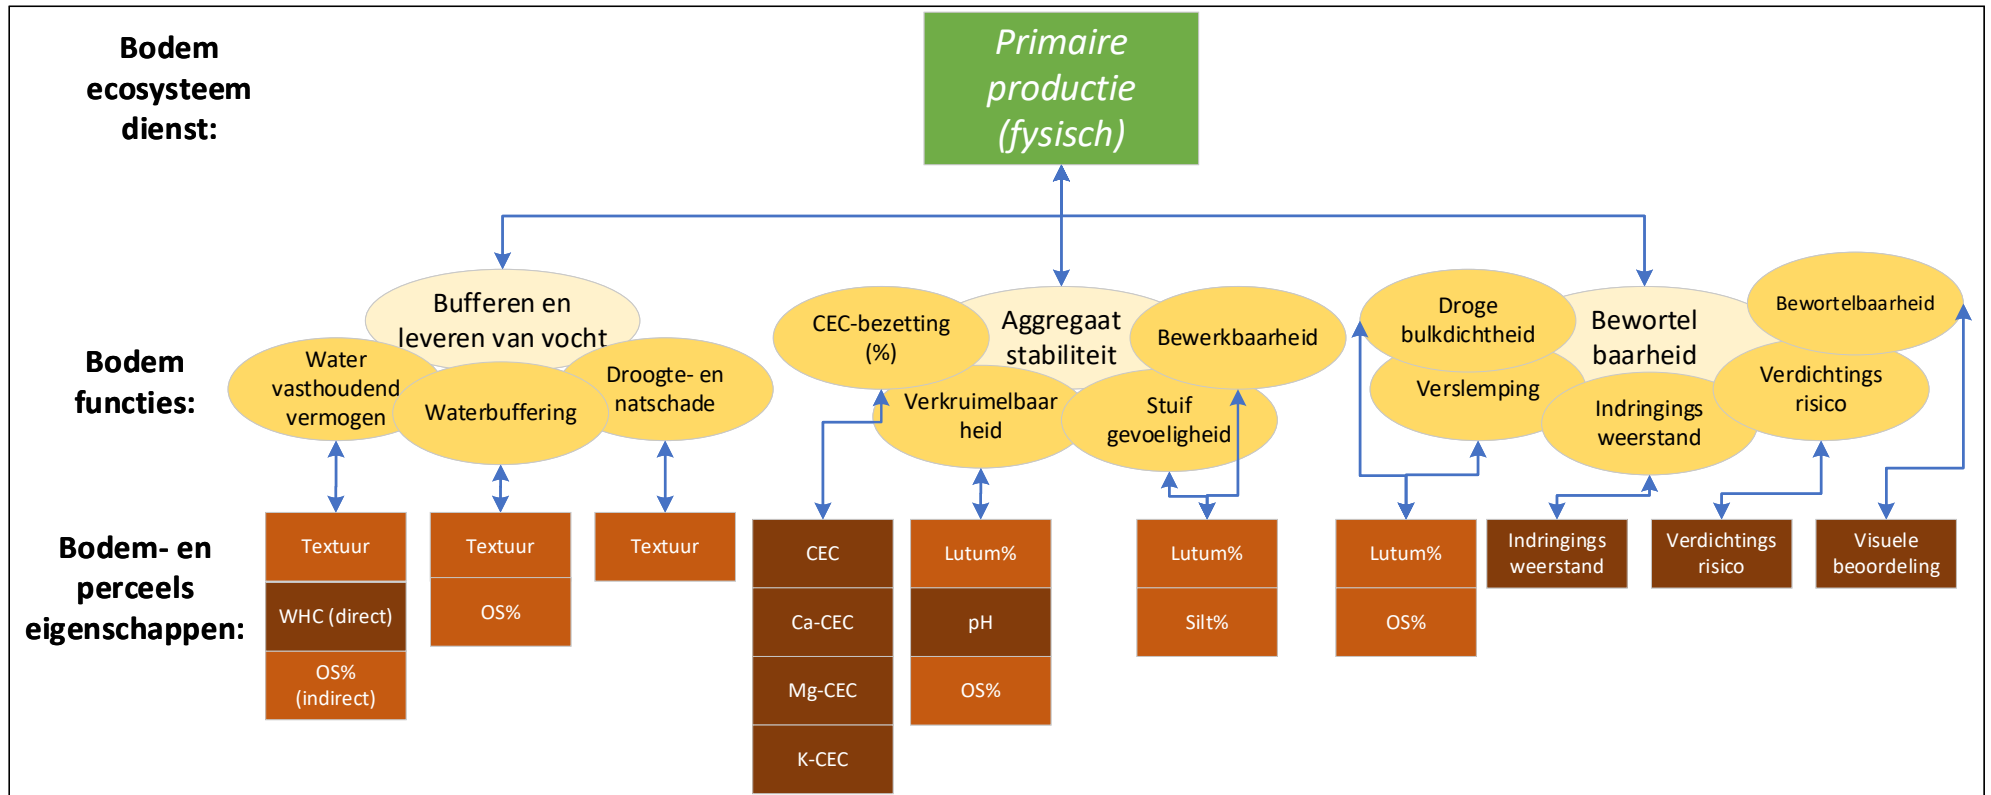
Bodem ecosysteem dienst:

Primaire productie (fysisch)

Bodem functies:

Bufferen en leveren van vocht

Water vasthoudend vermogen

Waterbuffering

Droogte- en natschade

CEC-bezetting (%)

Aggregaat stabiliteit

Bewerkbaarheid

Verkruimelbaar heid

Stuif gevoeligheid

Droge bulkdichtheid

Bewortel baarheid

Bewortelbaarheid

Verslemping

Indringings weerstand

Verdichtings risico

Bodem- en perceels eigenschappen:

| Textuur |
|---|
| WHC (direct) |
| OS% (indirect) |

| Textuur |
|---|
| OS% |

| Textuur |
|---|

| CEC |
|---|
| Ca-CEC |
| Mg-CEC |
| K-CEC |

| Lutum% |
|---|
| pH |
| OS% |

| Lutum% |
|---|
| Silt% |

| Lutum% |
|---|
| OS% |

Indringings weerstand

Verdichtings risico

Visuele beoordeling